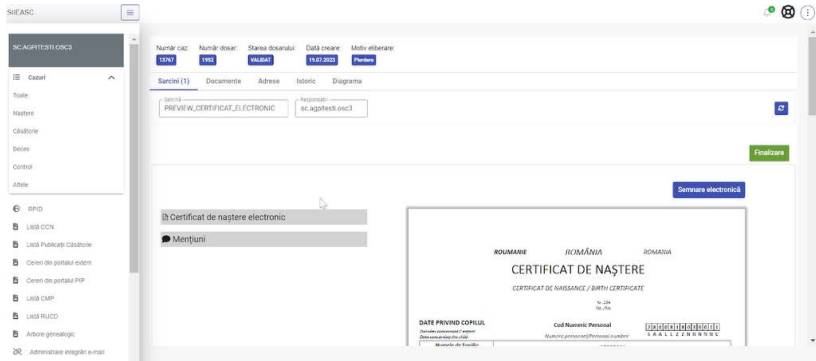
SIIEASC

SC.AGPITESTI.OSC3

Cazuri

Toate

Naștere

Căsătorie

Deces

Control

Altele

RPID

Listă CCN

Listă Publicații Căsătorie

Cereri din portalul extern

Cereri din portalul PIP

Listă CMP

Listă RUCD

Arbore genealogic

Administrare integrări e-mail

Număr caz: 13767

Număr dosar: 1952

Starea dosarului: VALIDAT

Dată creare: 19.07.2023

Motiv eliberare: Pierdere

Sarcini (1)

Documente

Adrese

Istoric

Diagrama

Sarcină
PREVIEW_CERTIFICAT_ELECTRONIC

Responsabil
sc.agpitesti.osc3

Finalizare

Semnare electronică

Certificat de naștere electronic

Mențiuni

ROUMANIE

ROMÂNIA

ROMANIA

CERTIFICAT DE NAȘTERE

CERTIFICAT DE NAISSANCE / BIRTH CERTIFICATE

Nr. 234

DATE PRIVIND COPILUL

Cod Numeric Personal

Numéro personnel/Personal number

Numele de familie